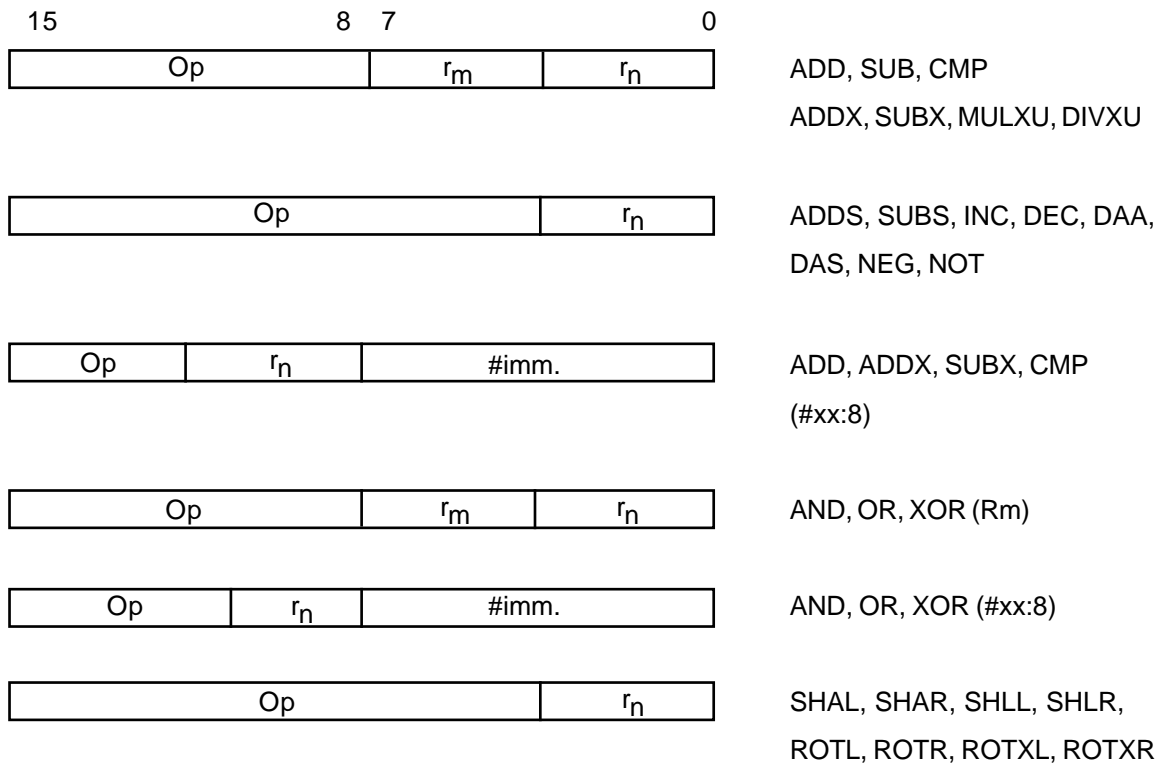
15 8 7 0

| Op | $r_m$ | $r_n$ |
|---|---|---|

ADD, SUB, CMP
ADDX, SUBX, MULXU, DIVXU

| Op | $r_n$ |
|---|---|

ADDS, SUBS, INC, DEC, DAA, DAS, NEG, NOT

| Op | $r_n$ | #imm. |
|---|---|---|

ADD, ADDX, SUBX, CMP (#xx:8)

| Op | $r_m$ | $r_n$ |
|---|---|---|

AND, OR, XOR (Rm)

| Op | $r_n$ | #imm. |
|---|---|---|

AND, OR, XOR (#xx:8)

| Op | $r_n$ |
|---|---|

SHAL, SHAR, SHLL, SHLR, ROTL, ROTR, ROTXL, ROTXR